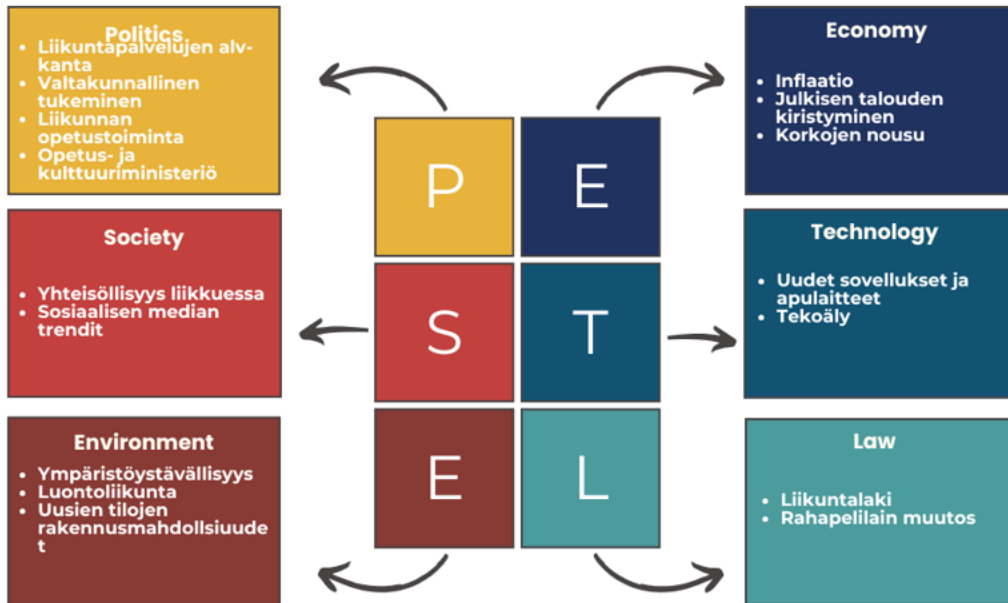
Politics
- Liikuntapalvelujen alv-kanta
- Valtakunnallinen tukeminen
- Liikunnan opetustoiminta
- Opetus- ja kulttuuriministeriö

Society
- Yhteisöllisyys liikkuessa
- Sosiaalisen median trendit

Environment
- Ympäristöystävällisyys
- Luontoliikunta
- Uusien tilojen rakennusmahdollsiuudet

P E
S T
E L

Economy
- Inflaatio
- Julkisen talouden kiristyminen
- Korkojen nousu

Technology
- Uudet sovellukset ja apulaitteet
- Tekoäly

Law
- Liikuntalaki
- Rahapelilain muutos